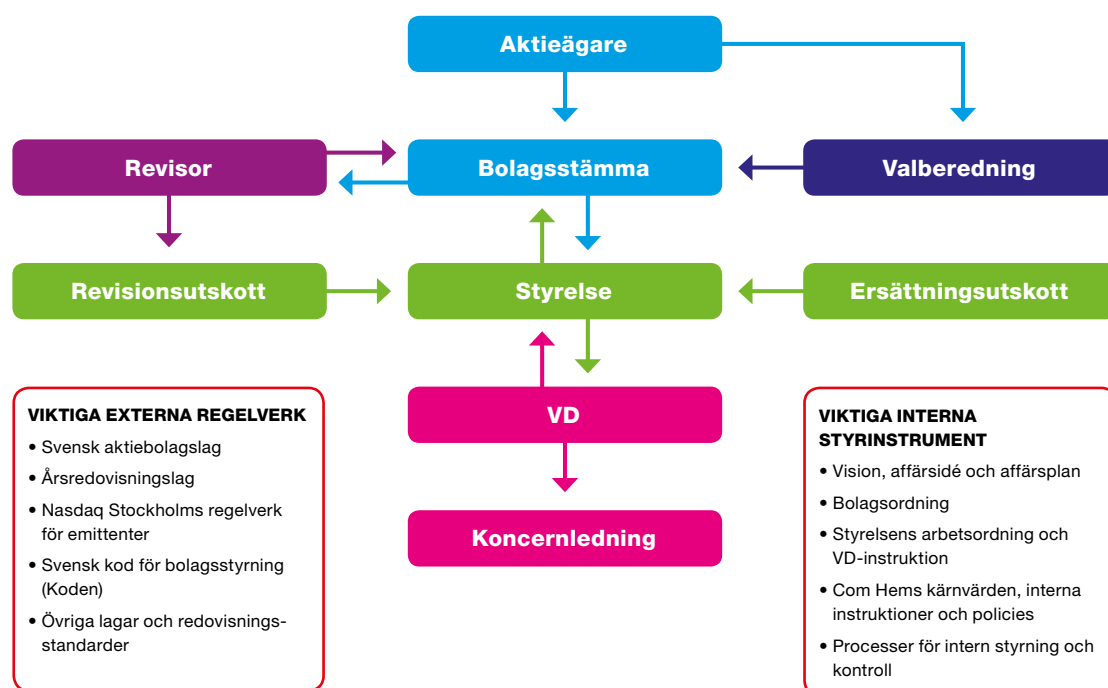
Aktieägare

Revisor

Bolagsstämma

Valberedning

Revisionsutskott

Styrelse

Ersättningsutskott

VD

Koncernledning

VIKTIGA EXTERNA REGELVERK
• Svensk aktiebolagslag
• Årsredovisningslag
• Nasdaq Stockholms regelverk för emittenter
• Svensk kod för bolagsstyrning (Koden)
• Övriga lagar och redovisnings-standarder

VIKTIGA INTERNA STYRINSTRUMENT
• Vision, affärsidé och affärsplan
• Bolagsordning
• Styrelsens arbetsordning och VD-instruktion
• Com Hems kärnvärden, interna instruktioner och policies
• Processer för intern styrning och kontroll